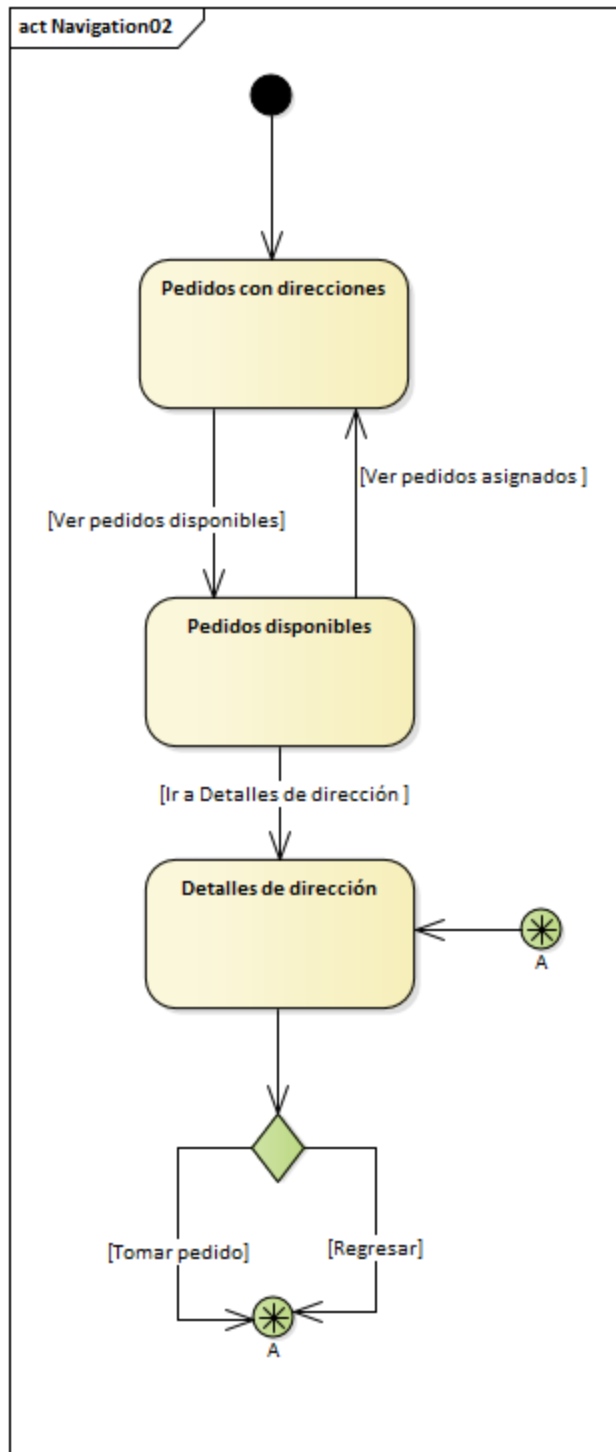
act Navigation02

Pedidos con direcciones

[Ver pedidos disponibles]

[Ver pedidos asignados ]

Pedidos disponibles

[Ir a Detalles de dirección ]

Detalles de dirección

A

[Tomar pedido]

[Regresar]

A